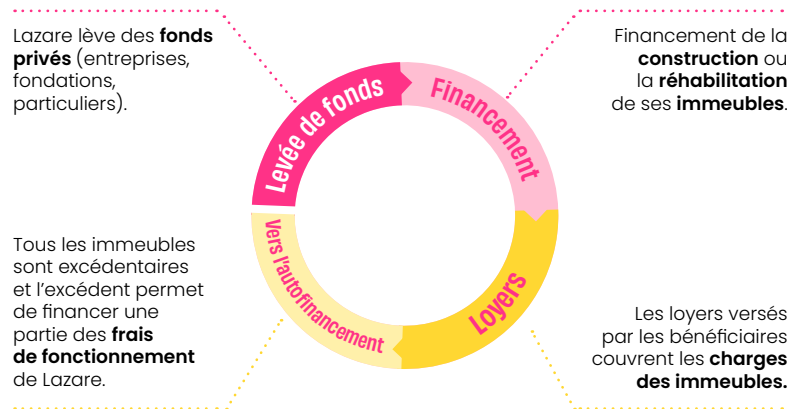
Lazare lève des **fonds privés** (entreprises, fondations, particuliers).

Financement de la **construction** ou la **réhabilitation** de ses **immeubles**.

Levée de fonds

Financement

Loyers

Vers l'autofinancement

Tous les immeubles sont excédentaires et l'excédent permet de financer une partie des **frais de fonctionnement** de Lazare.

Les loyers versés par les bénéficiaires couvrent les **charges des immeubles.**